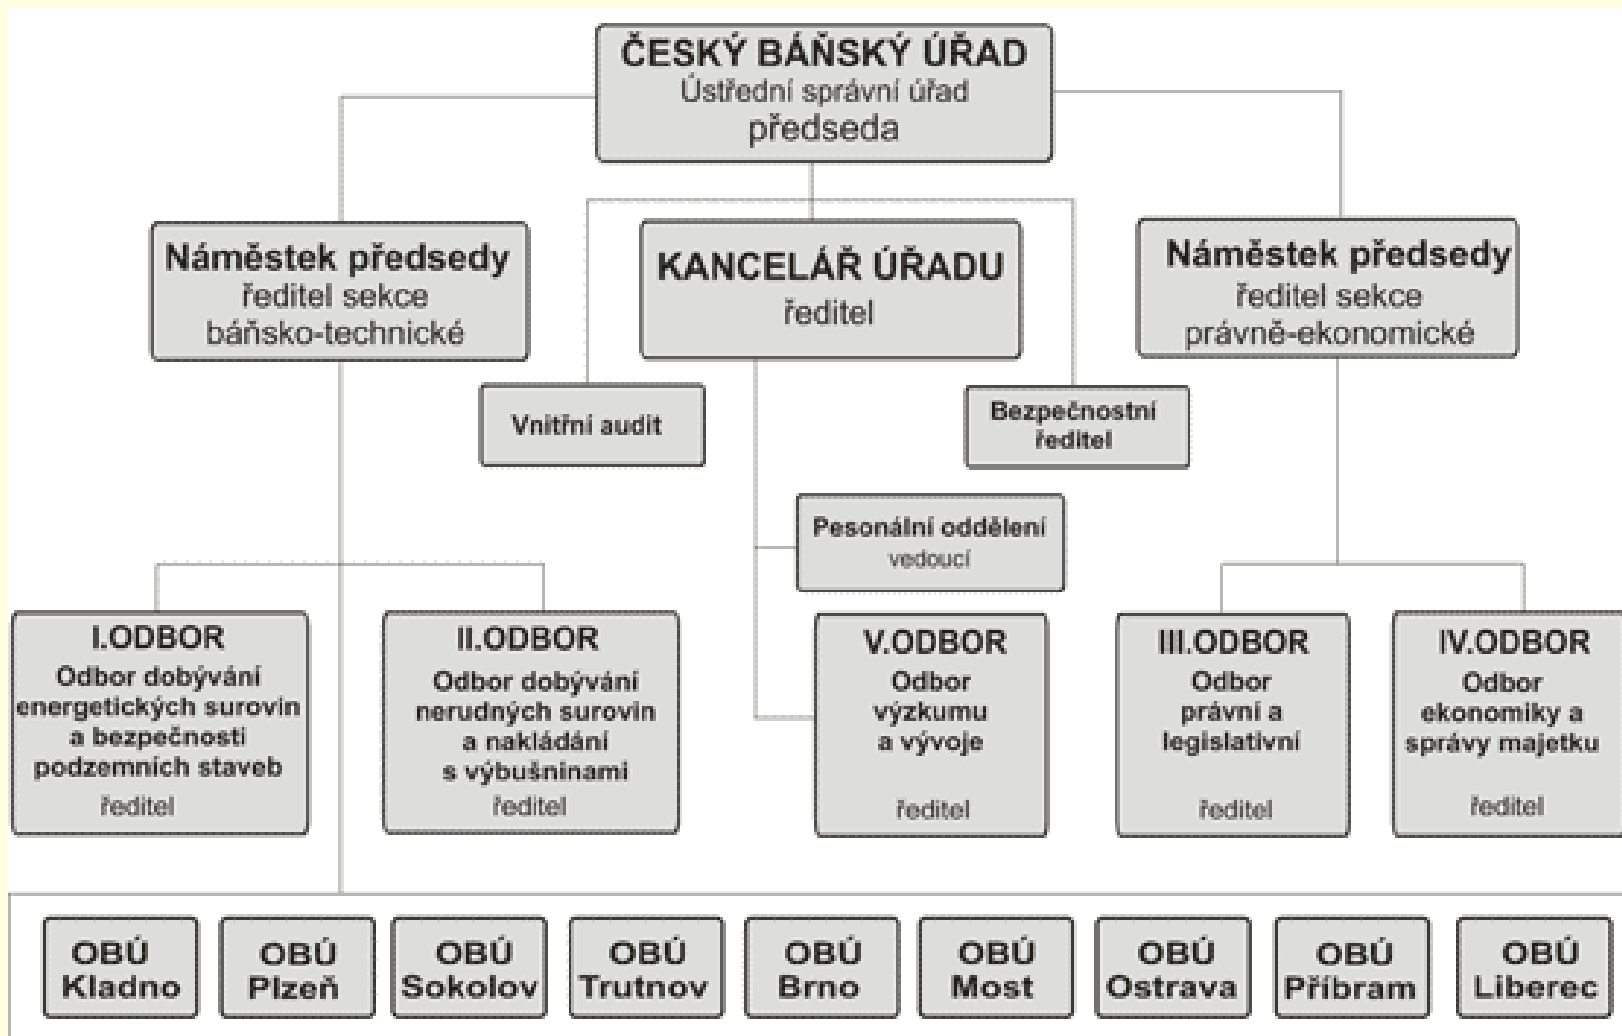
ČESKÝ BÁŇSKÝ ÚŘAD
Ústřední správní úřad
předseda

Náměstek předsedy
ředitel sekce
báňsko-technické

KANCELÁŘ ÚŘADU
ředitel

Náměstek předsedy
ředitel sekce
právně-ekonomické

Vnitřní audit

Bezpečnostní ředitel

Pesonální oddělení
vedoucí

I.ODBOR
Odbor dobývání energetických surovin a bezpečnosti podzemních staveb
ředitel

II.ODBOR
Odbor dobývání nerudných surovin a nakládání s výbušninami
ředitel

V.ODBOR
Odbor výzkumu a vývoje
ředitel

III.ODBOR
Odbor právní a legislativní
ředitel

IV.ODBOR
Odbor ekonomiky a správy majetku
ředitel

OBÚ Kladno

OBÚ Plzeň

OBÚ Sokolov

OBÚ Trutnov

OBÚ Brno

OBÚ Most

OBÚ Ostrava

OBÚ Příbram

OBÚ Liberec